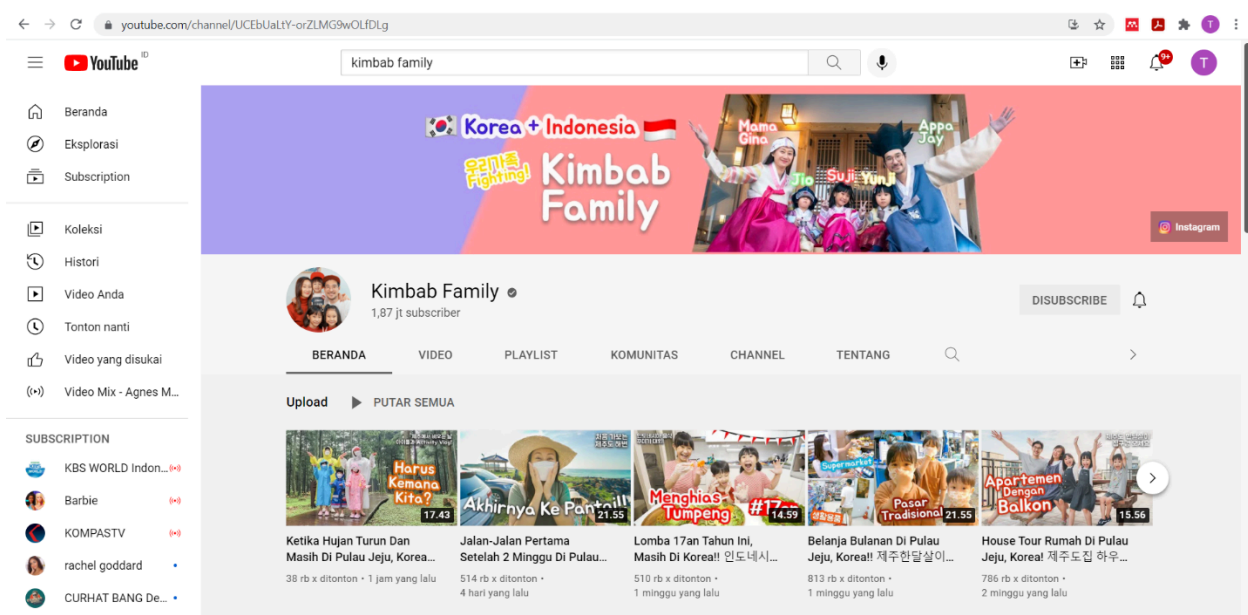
youtube.com/channel/UCEbUaLtY-orZLMG9wOLfDLg

YouTube ID

kimbab family

9+

T

Beranda
Eksplorasi
Subscription

Koleksi
Histori
Video Anda
Tonton nanti
Video yang disukai
Video Mix - Agnes M...

SUBSCRIPTION
KBS WORLD Indon...
Barbie
KOMPASTV
rachel goddard
CURHAT BANG De...

Korea + Indonesia
우리가족 Fighting!
Kimbab Family
Mama Gina
Appa Jay
Jio
Suji
Yunji
Instagram

Kimbab Family
1,87 jt subscriber
DISUBSCRIBE

BERANDA VIDEO PLAYLIST KOMUNITAS CHANNEL TENTANG

Upload ▶ PUTAR SEMUA

Harus Kemana Kita?
17.43
Ketika Hujan Turun Dan Masih Di Pulau Jeju, Korea...
38 rb x ditonton • 1 jam yang lalu

Akhirnya Ke Pantai!!
21.55
Jalan-Jalan Pertama Setelah 2 Minggu Di Pulau...
514 rb x ditonton • 4 hari yang lalu

Menghias Tumpeng #17
14.59
Lomba 17an Tahun Ini, Masih Di Korea!! 인도네시...
510 rb x ditonton • 1 minggu yang lalu

Supermarket
Pasar Tradisional
21.55
Belanja Bulanan Di Pulau Jeju, Korea!! 제주한달살이...
813 rb x ditonton • 1 minggu yang lalu

Apartemen Dengan Balkon
15.56
House Tour Rumah Di Pulau Jeju, Korea! 제주도집 하우...
786 rb x ditonton • 2 minggu yang lalu